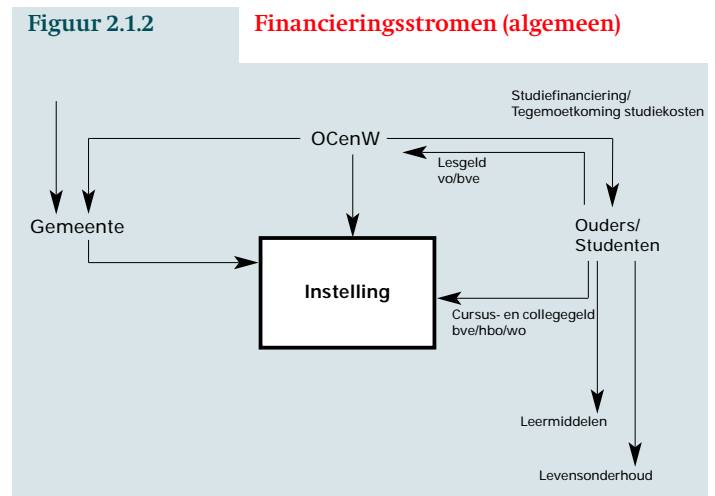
Figuur 2.1.2 Financieringsstromen (algemeen)

Studiefinanciering/
Tegemoetkoming studiekosten

OCenW

Lesgeld
vo/bve

Gemeente

Ouders/
Studenten

Instelling

Cursus- en collegegeld
bve/hbo/wo

Leermiddelen

Levensonderhoud